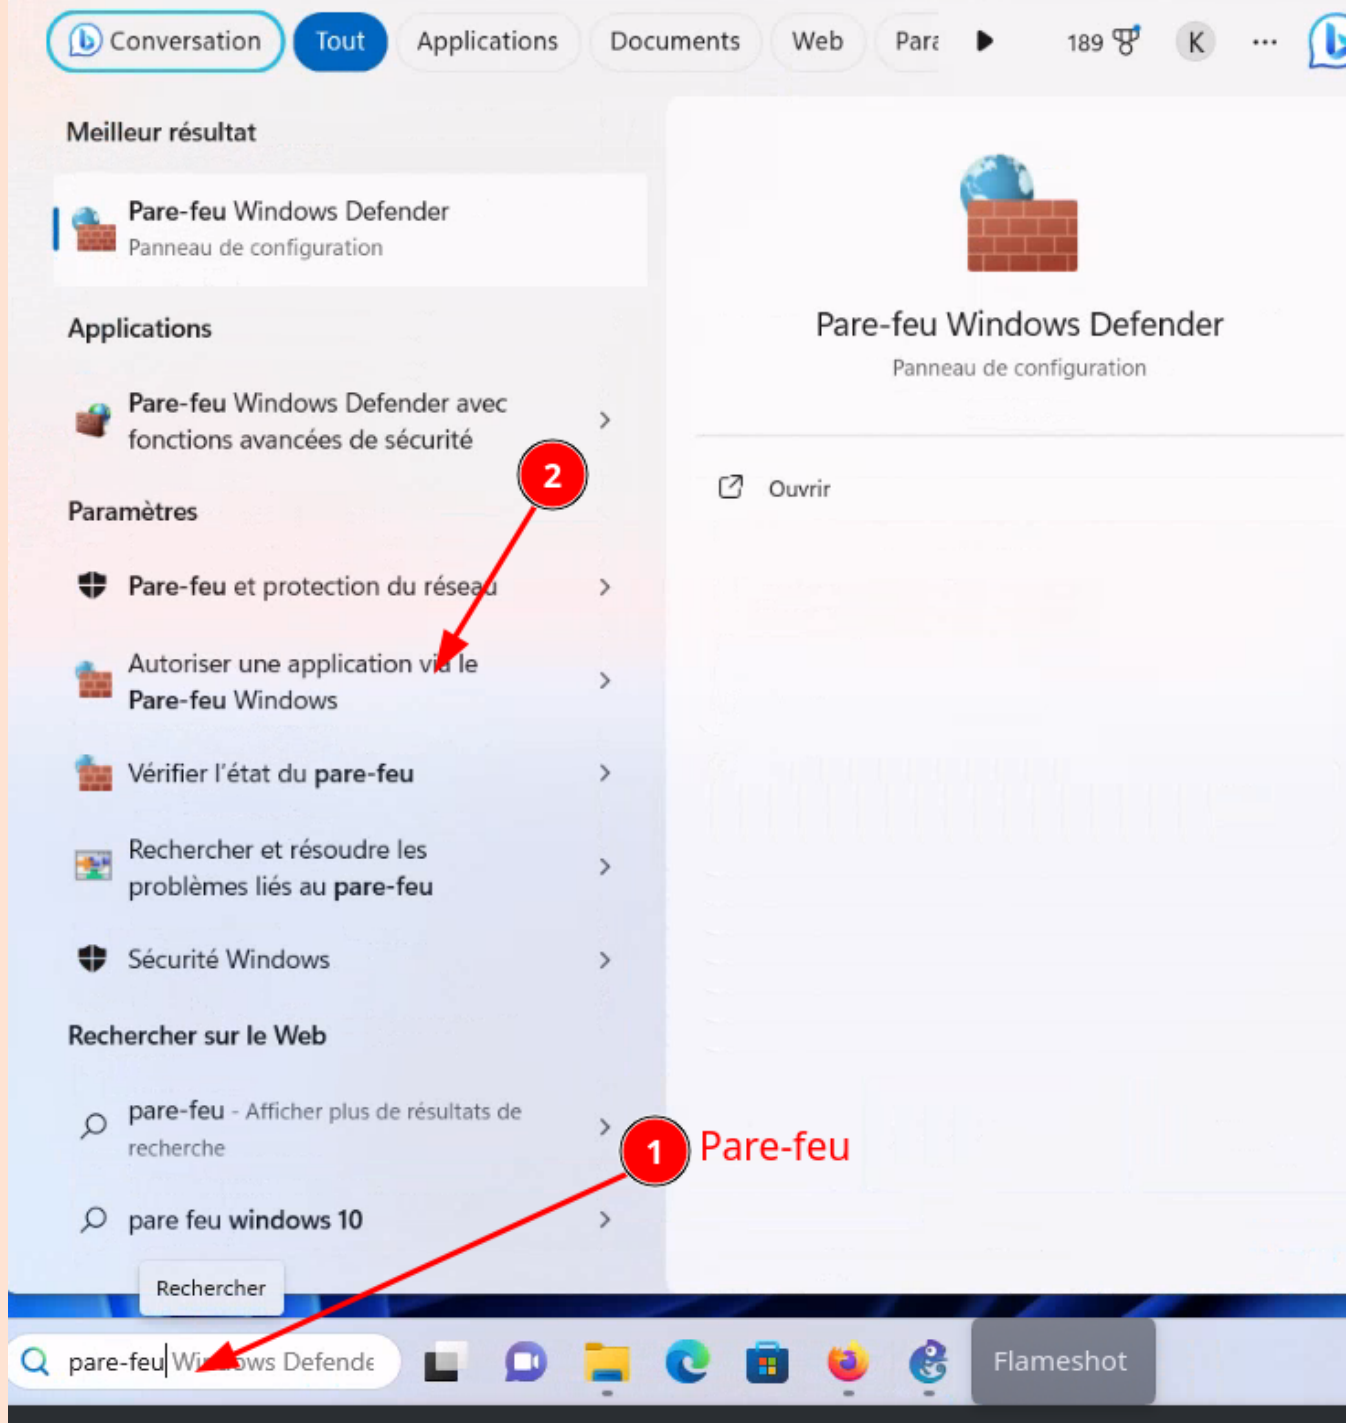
Conversation Tout Applications Documents Web Para 189 K ...

Meilleur résultat

Pare-feu Windows Defender
Panneau de configuration

Applications

Pare-feu Windows Defender avec fonctions avancées de sécurité

Paramètres

Pare-feu et protection du réseau

Autoriser une application via le Pare-feu Windows

Vérifier l'état du pare-feu

Rechercher et résoudre les problèmes liés au pare-feu

Sécurité Windows

Rechercher sur le Web

pare-feu - Afficher plus de résultats de recherche

pare feu windows 10

Rechercher

pare-feu Windows Defende

Flameshot

Pare-feu Windows Defender
Panneau de configuration

Ouvrir

2

1

Pare-feu